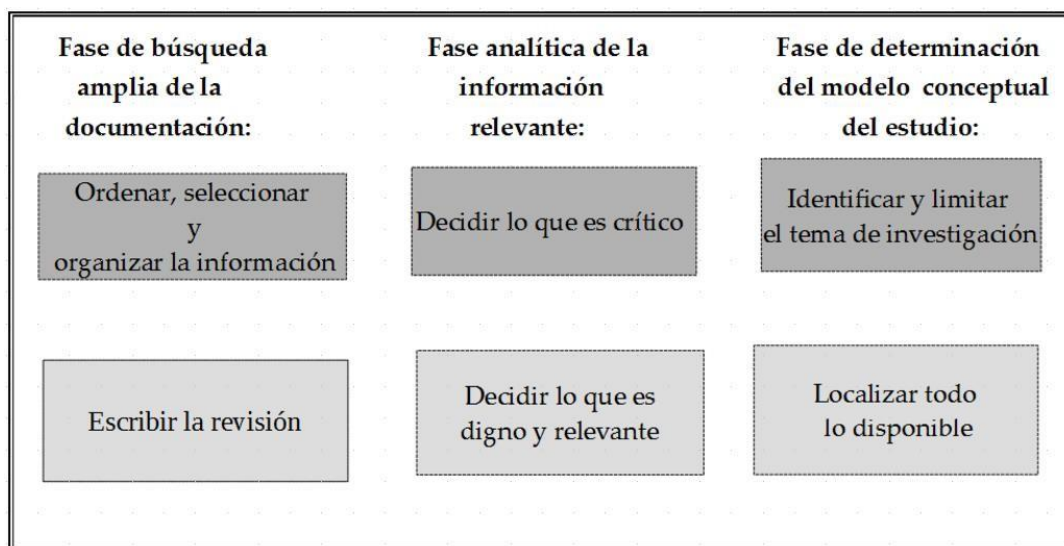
Fase de búsqueda amplia de la documentación:

Ordenar, seleccionar y organizar la información

Escribir la revisión

Fase analítica de la información relevante:

Decidir lo que es crítico

Decidir lo que es digno y relevante

Fase de determinación del modelo conceptual del estudio:

Identificar y limitar el tema de investigación

Localizar todo lo disponible